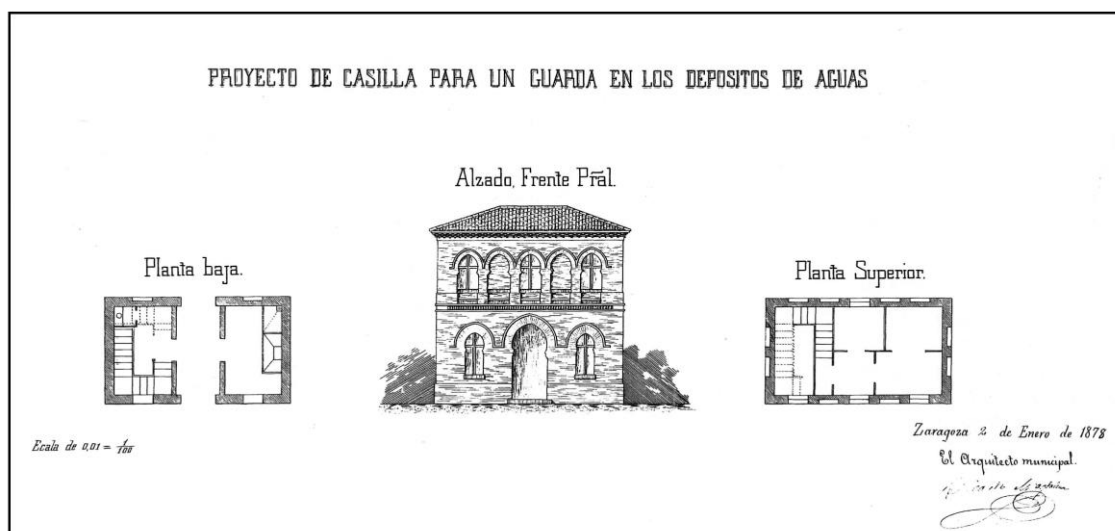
PROYECTO DE CASILLA PARA UN GUARDA EN LOS DEPOSITOS DE AGUAS

Alzado, Frente Pñal.

Planta baja.

Planta Superior.

Ecala de 0,01 = $\frac{1}{100}$

Zaragoza 2 de Enero de 1878

El Arquitecto municipal.

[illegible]